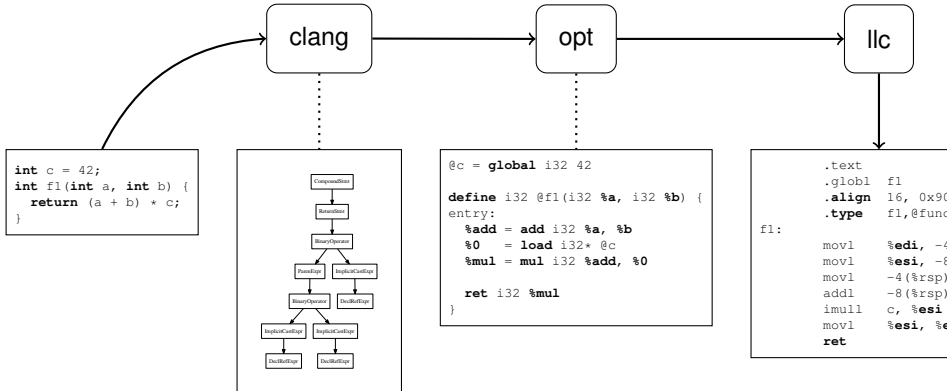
clang

opt

llc

int c = 42;
int f1(int a, int b) {
  return (a + b) * c;
}

CompoundStmt
ReturnStmt
BinaryOperator
ParenExpr
ImplicitCastExpr
BinaryOperator
DeclRefExpr
ImplicitCastExpr
ImplicitCastExpr
DeclRefExpr
DeclRefExpr

@c = global i32 42

define i32 @f1(i32 %a, i32 %b) {
entry:
  %add = add i32 %a, %b
  %0   = load i32* @c
  %mul = mul i32 %add, %0

  ret i32 %mul
}

        .text
        .globl  f1
        .align  16, 0x90
        .type   f1,@func
f1:
        movl    %edi, -4
        movl    %esi, -8
        movl    -4(%rsp)
        addl    -8(%rsp)
        imull   c, %esi
        movl    %esi, %e
        ret